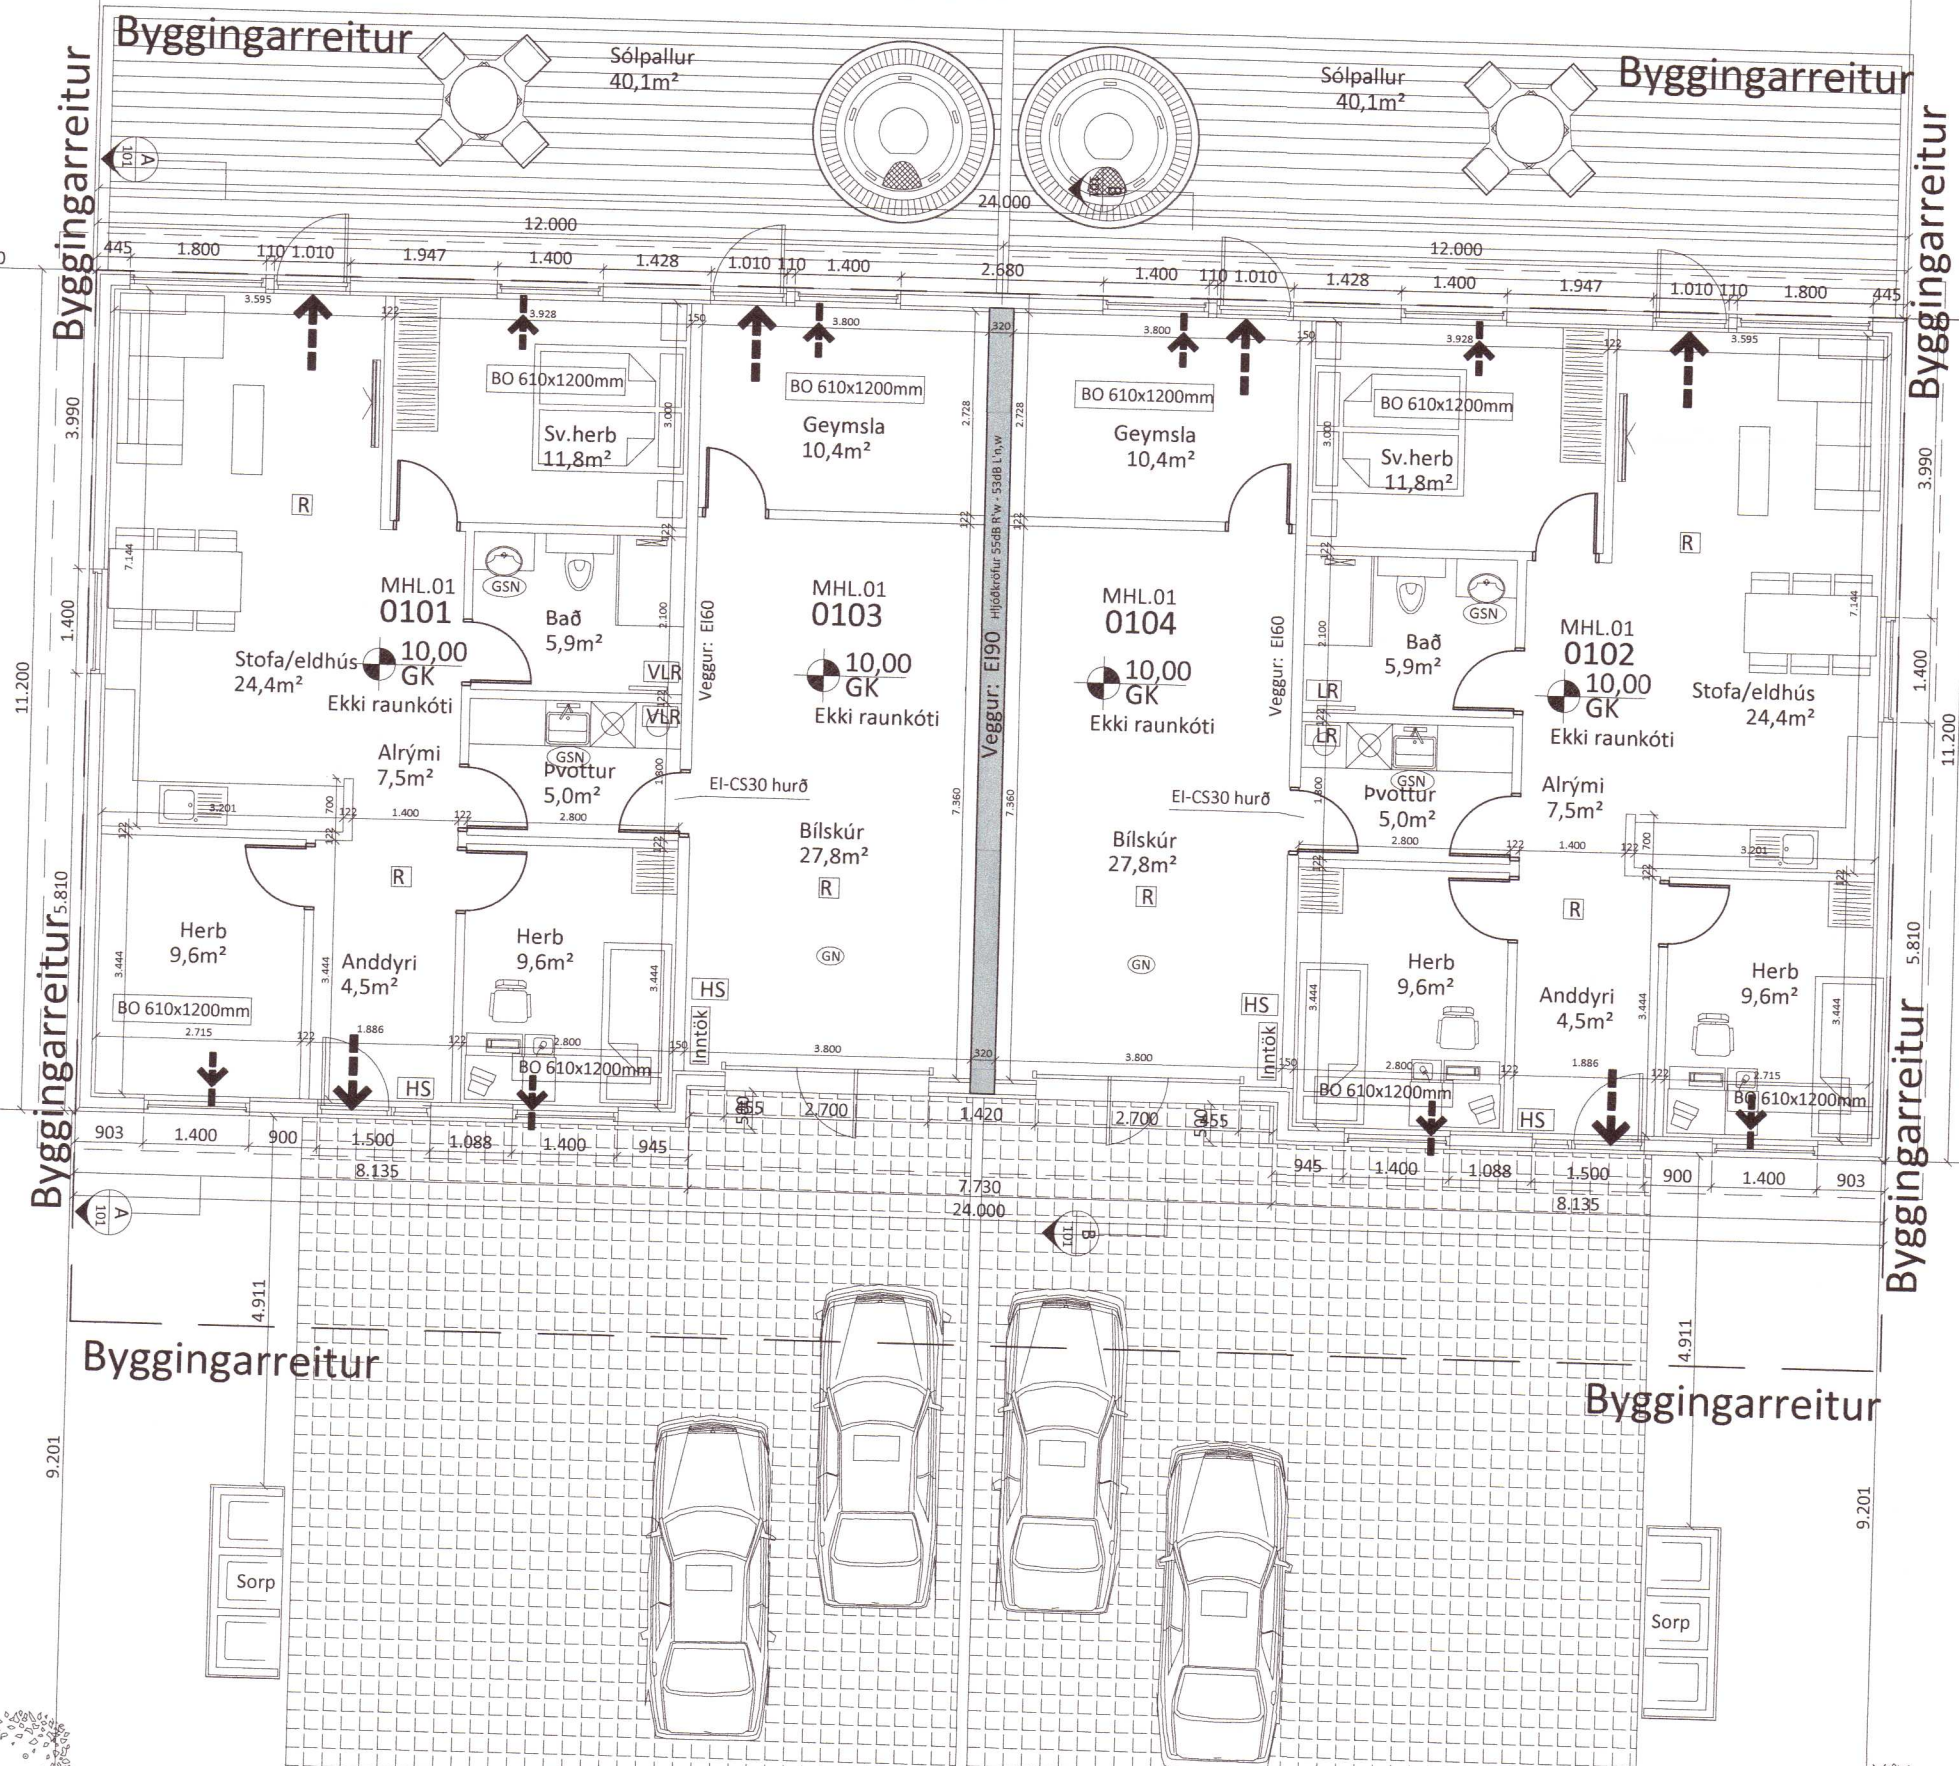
Byggingarreitur
Sólpallur
40,1m²
Sólpallur
40,1m²
Byggingarreitur
Byggingarreitur
Byggingarreitur
A
101
24.000
12.000
12.000
445 1.800 110 1.010 1.947 1.400 1.428 1.010 110 1.400 2.680 1.400 110 1.010 1.428 1.400 1.947 1.010 110 1.800 445
3.595
3.928
3.800
3.800
3.928
3.595
BO 610x1200mm
BO 610x1200mm
BO 610x1200mm
BO 610x1200mm
Sv.herb
11,8m²
Geymsla
10,4m²
Geymsla
10,4m²
Sv.herb
11,8m²
3.990
3.990
R
R
GSN
GSN
MHL.01
0101
Bað
5,9m²
MHL.01
0103
MHL.01
0104
Bað
5,9m²
MHL.01
0102
Stofa/eldhús
24,4m²
10,00
GK
Ekki raunkóti
10,00
GK
Ekki raunkóti
10,00
GK
Ekki raunkóti
10,00
GK
Ekki raunkóti
Stofa/eldhús
24,4m²
Veggur: EI60
Veggur: EI90
Hljóðkröfur 55dB R'w - 53dB L'n,w
Veggur: EI60
VLR
VLR
LR
LR
Alrými
7,5m²
GSN
Þvottur
5,0m²
GSN
Þvottur
5,0m²
Alrými
7,5m²
EI-CS30 hurð
EI-CS30 hurð
Bílskúr
27,8m²
Bílskúr
27,8m²
R
R
R
R
11.200
11.200
1.400
1.400
5.810
5.810
Herb
9,6m²
Anddyri
4,5m²
Herb
9,6m²
GN
GN
Herb
9,6m²
Anddyri
4,5m²
Herb
9,6m²
BO 610x1200mm
BO 610x1200mm
BO 610x1200mm
BO 610x1200mm
HS
HS
HS
HS
Inntök
Inntök
3.800
3.800
2.715
1.886
2.800
2.800
1.886
2.715
903 1.400 900 1.500 1.088 1.400 945 2.700 1.420 2.700 945 1.400 1.088 1.500 900 1.400 903
8.135
7.730
24.000
8.135
Byggingarreitur
Byggingarreitur
A
101
B
101
4.911
4.911
Byggingarreitur
Byggingarreitur
9.201
9.201
Sorp
Sorp